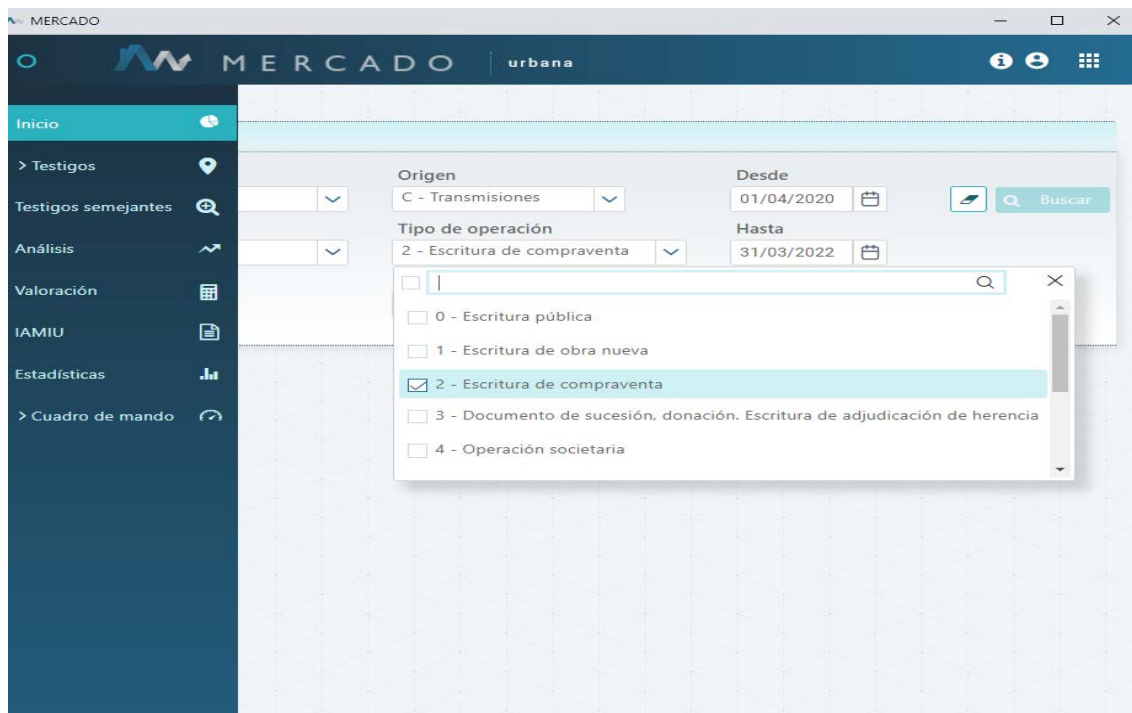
MERCADO

MERCADO urbana

Inicio
> Testigos
Testigos semejantes
Análisis
Valoración
IAMIU
Estadísticas
> Cuadro de mando

Origen
C - Transmisiones
Desde
01/04/2020
Buscar
Tipo de operación
2 - Escritura de compraventa
Hasta
31/03/2022

0 - Escritura pública
1 - Escritura de obra nueva
2 - Escritura de compraventa
3 - Documento de sucesión, donación. Escritura de adjudicación de herencia
4 - Operación societaria